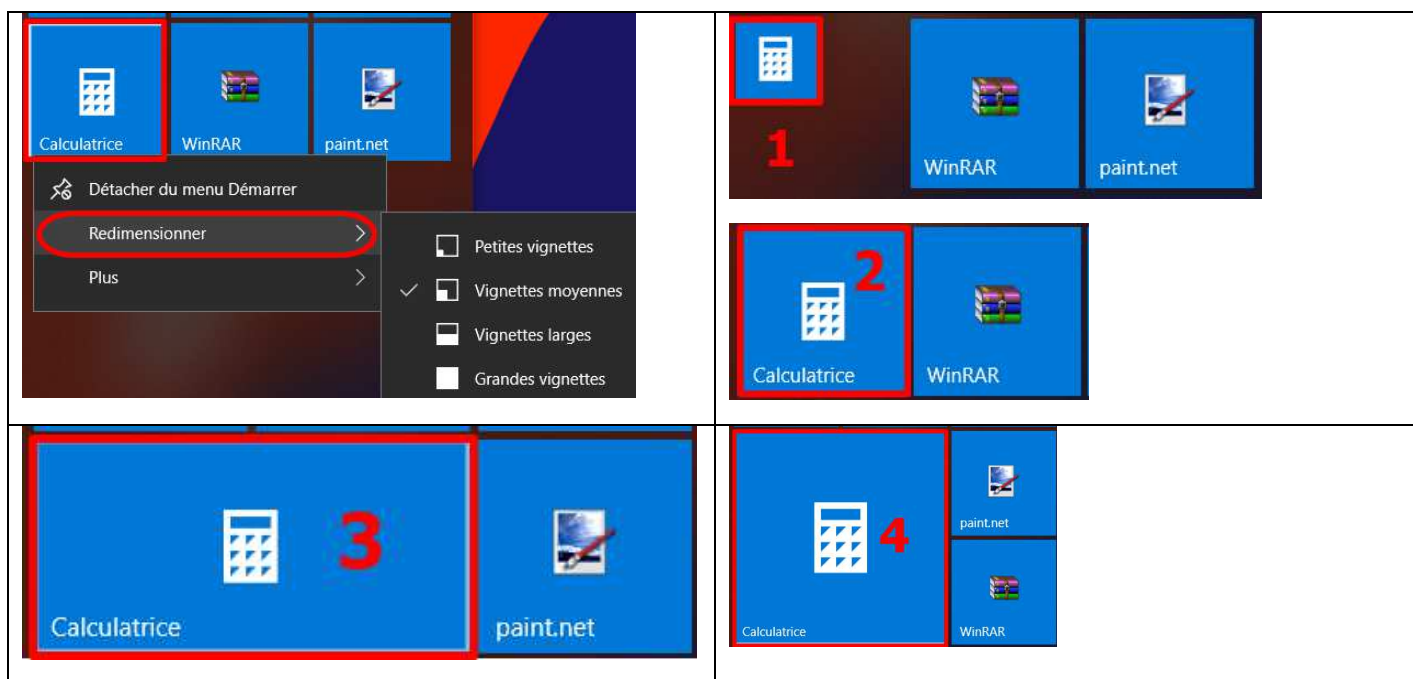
| Calculatrice WinRAR paint.net<br>Détacher du menu Démarrer<br>Redimensionner<br>Plus<br>Petites vignettes<br>Vignettes moyennes<br>Vignettes larges<br>Grandes vignettes | 1 WinRAR paint.net<br>2 Calculatrice WinRAR |
|---|---|
| 3 Calculatrice paint.net | 4 Calculatrice paint.net WinRAR |